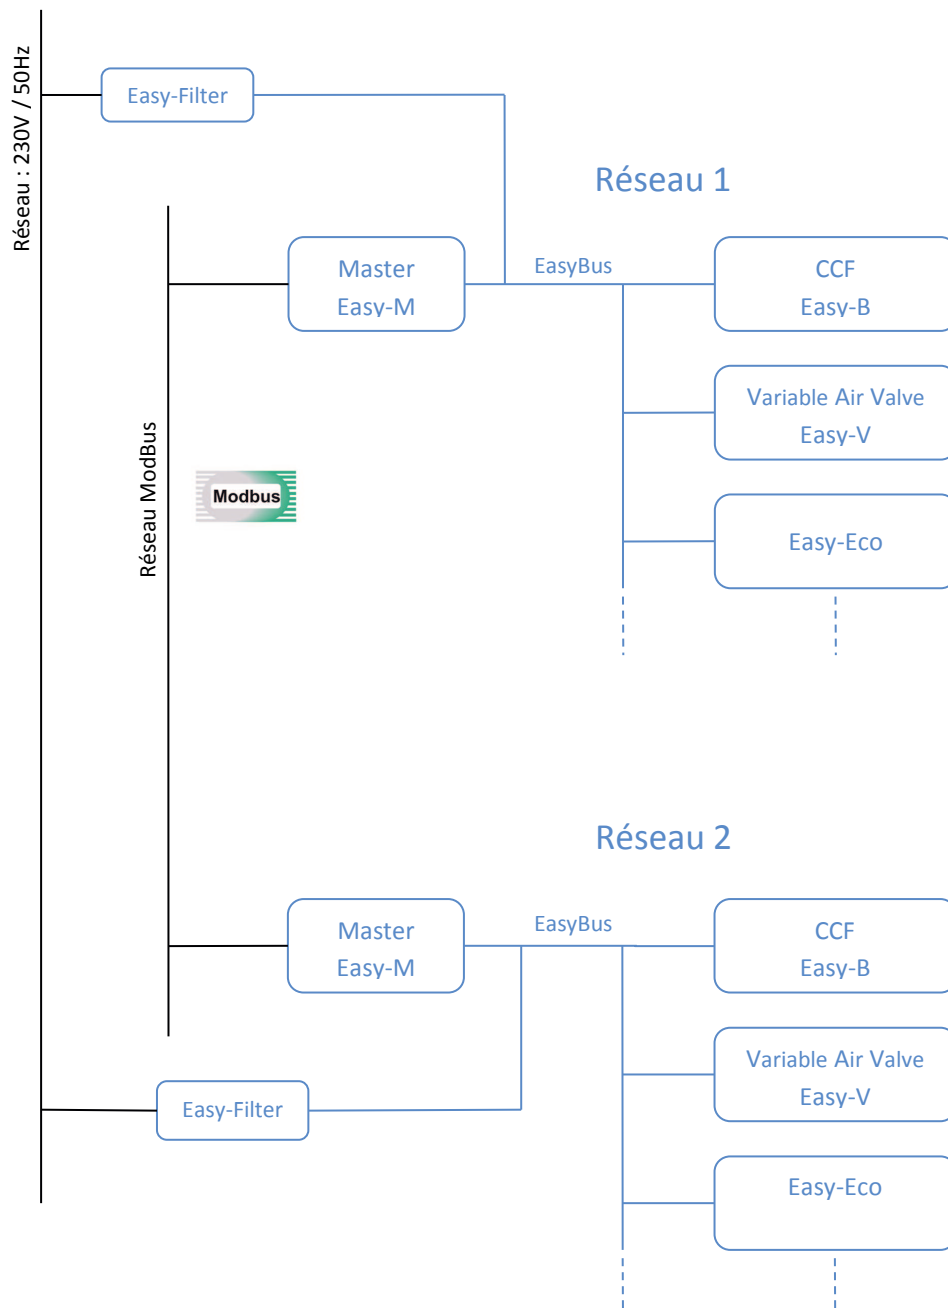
Réseau : 230V / 50Hz

Easy-Filter

Réseau 1

Réseau ModBus

Master
Easy-M

EasyBus

CCF
Easy-B

Variable Air Valve
Easy-V

Modbus

Easy-Eco

Réseau 2

Master
Easy-M

EasyBus

CCF
Easy-B

Variable Air Valve
Easy-V

Easy-Filter

Easy-Eco